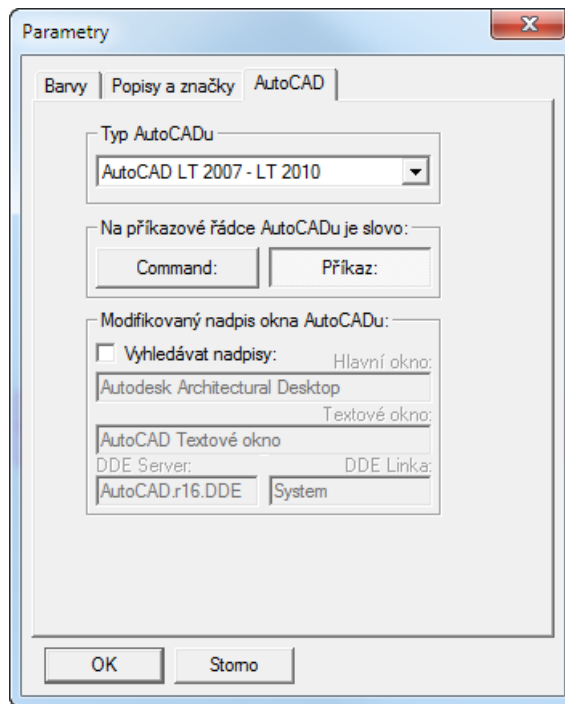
Parametry

X

Barvy | Popisy a značky | AutoCAD

Typ AutoCADu

AutoCAD LT 2007 - LT 2010

Na příkazové řádce AutoCADu je slovo:

Command:

Příkaz:

Modifikovaný nadpis okna AutoCADu:

Vyhledávat nadpisy:

Hlavní okno:

Autodesk Architectural Desktop

Textové okno:

AutoCAD Textové okno

DDE Server:

DDE Linka:

AutoCAD.r16.DDE

System

OK

Storno